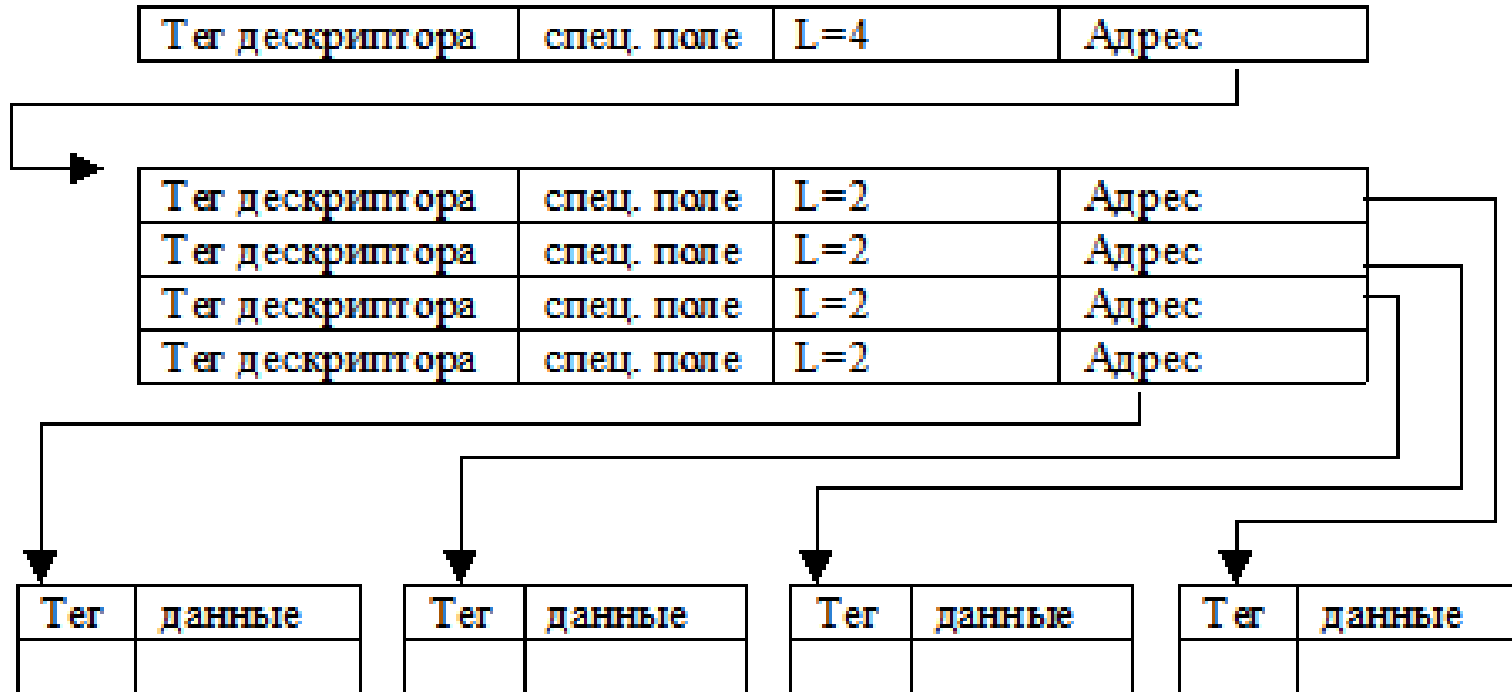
| Тег дескриптора | спец. поле | L=4 | Адрес |
|---|---|---|---|

| Тег дескриптора | спец. поле | L=2 | Адрес |
|---|---|---|---|
| Тег дескриптора | спец. поле | L=2 | Адрес |
| Тег дескриптора | спец. поле | L=2 | Адрес |
| Тег дескриптора | спец. поле | L=2 | Адрес |

| Тег | данные |
|---|---|
| | |

| Тег | данные |
|---|---|
| | |

| Тег | данные |
|---|---|
| | |

| Тег | данные |
|---|---|
| | |